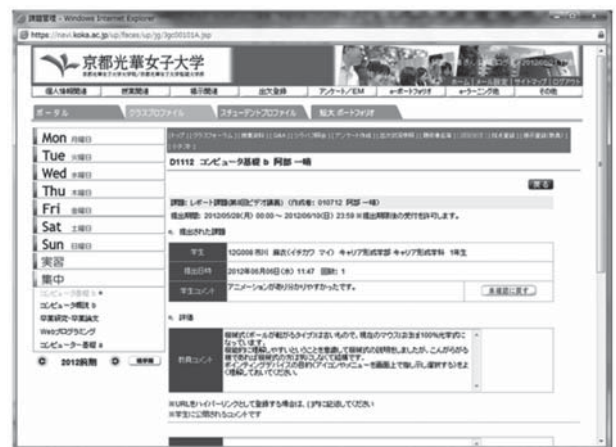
課題管理 - Windows Internet Explorer

https://navi.koka.ac.jp/up/faces/up/gp/Igc00101A.jsp

京都光華女子大学

個人情報関連 | 授業関連 | 履修関連 | 出欠登録 | アンケート/EM | e-ポートフォリオ | e-ラーニング他 | その他

ホーム | メール設定 | サイトマップ | ログアウト

ポータル | クラスプロファイル | スチューデントプロファイル | 短大ポートフォリオ

Mon 月曜日
Tue 火曜日
Wed 水曜日
Thu 木曜日
Fri 金曜日
Sat 土曜日
Sun 日曜日
実習
集中
コンピュータ基礎 b ●
コンピュータ概論 b
卒業研究・卒業論文
Webプログラミング
コンピューター基礎 a

2012前期 検索

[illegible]

D1112 コンピュータ基礎 b 阿部 一晴

戻る

課題: レポート課題(第8回ビデオ講義) (作成者: 010712 阿部 一晴)
提出期間: 2012/05/28(月) 00:00 ~ 2012/06/10(日) 23:59 ※提出期間後の受付を許可します。

提出された課題

| 学生 | 12G006 市川 麻衣(イチカワ マイ) キャリア形成学部 キャリア形成学科 1年生 |
|---|---|
| 提出日時 | 2012年06月06日(水) 11:47 回数: 1 |
| 学生コメント | アニメーションがあり分かりやすかったです。 |

未提出に戻す

評価

| 教員コメント | 関数式(ボールが転がるタイプ)はまいもので、現在のマウスはおよそ100%光学式になっています。<br>関数式の理論、やさしいところを重視して関数式の説明をしましたが、これからも続て求めは関数式の方式等についても理解です。<br>ポインティングデバイスの目的(アイコンやメニューを画面上で指し示し選択する)をよく理解しておいてください。 |
|---|---|

※URLをハイパーリンクとして登録する場合は、[]内に記述してください
※学生に公開されるコメントです